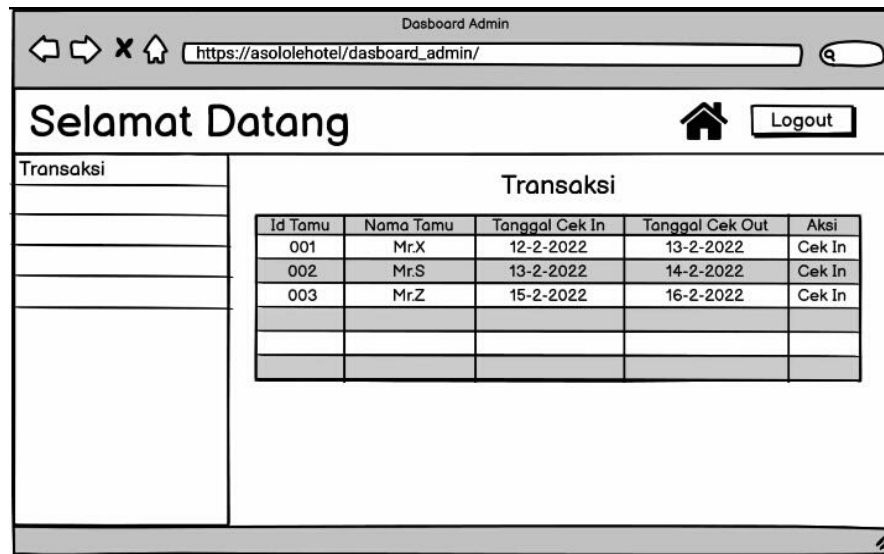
Dasboard Admin

https://asololehotel/dasboard_admin/

Selamat Datang

Logout

Transaksi

Transaksi

| Id Tamu | Nama Tamu | Tanggal Cek In | Tanggal Cek Out | Aksi |
|---|---|---|---|---|
| 001 | Mr.X | 12-2-2022 | 13-2-2022 | Cek In |
| 002 | Mr.S | 13-2-2022 | 14-2-2022 | Cek In |
| 003 | Mr.Z | 15-2-2022 | 16-2-2022 | Cek In |
| | | | | |
| | | | | |
| | | | | |